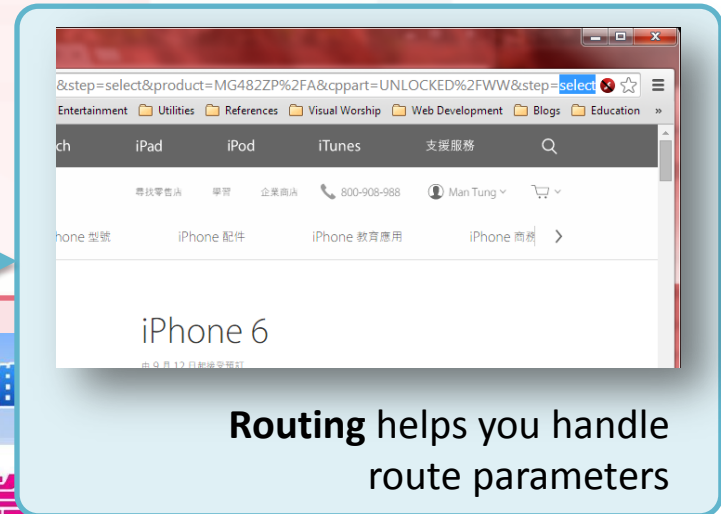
&step=select&product=MG482ZP%2FA&cppart=UNLOCKED%2FWW&step=select

Entertainment Utilities References Visual Worship Web Development Blogs Education »

ch iPad iPod iTunes 支援服務

尋找零售店 學習 企業商店 800-908-988 Man Tung

hone 型號 iPhone 配件 iPhone 教育應用 iPhone 商務

iPhone 6

由 9 月 12 日起接受預訂

**Routing** helps you handle route parameters